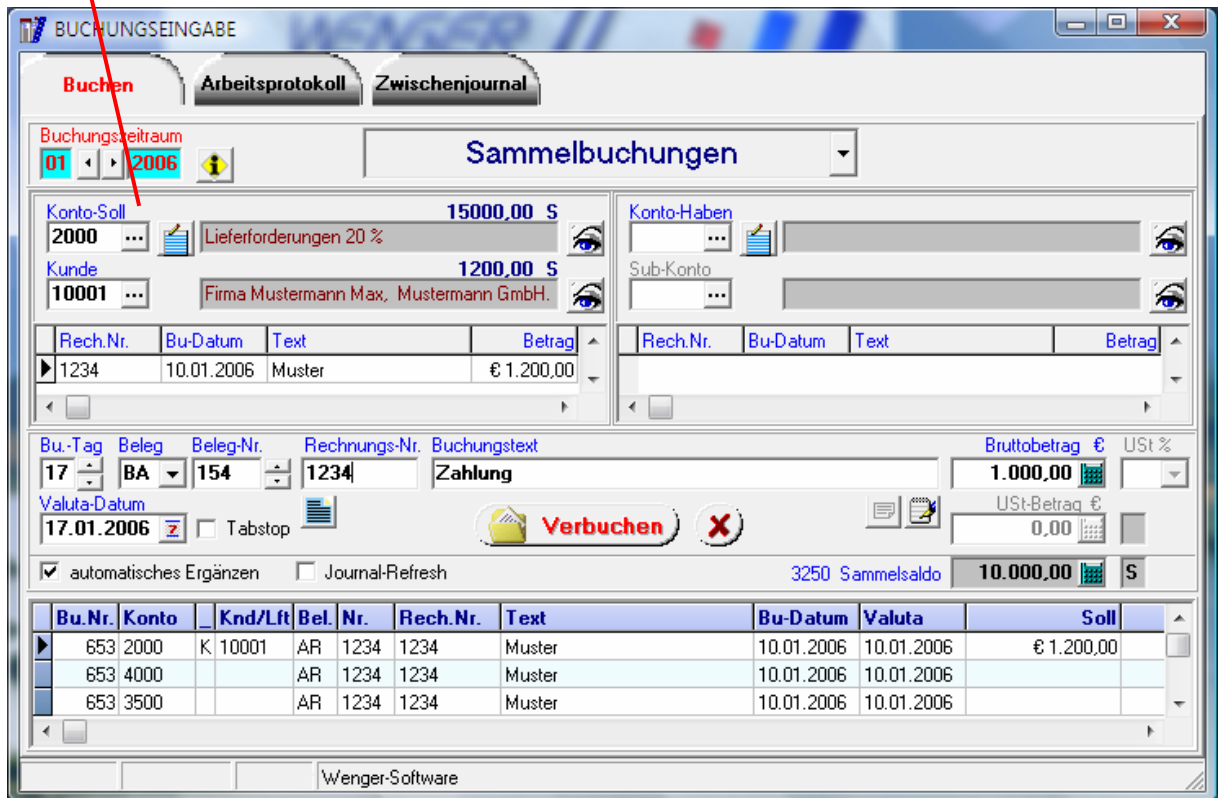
BUCHUNGSEINGABE

Buchen | Arbeitsprotokoll | Zwischenjournal

Buchungszeitraum
01 2006

Sammelbuchungen

Konto-Soll 15000,00 S
2000 ... Lieferforderungen 20 %
Kunde 1200,00 S
10001 ... Firma Mustermann Max, Mustermann GmbH.

| Rech.Nr. | Bu-Datum | Text | Betrag |
|---|---|---|---|
| 1234 | 10.01.2006 | Muster | € 1.200,00 |

Konto-Haben
...
Sub-Konto
...

| Rech.Nr. | Bu-Datum | Text | Betrag |
|---|---|---|---|

Bu.-Tag 17
Beleg BA
Beleg-Nr. 154
Rechnungs-Nr. 1234
Buchungstext Zahlung
Bruttobetrag € 1.000,00
USt %
Valuta-Datum 17.01.2006
Tabstop
Verbuchen
USt-Betrag € 0,00

automatisches Ergänzen
Journal-Refresh
3250 Sammelsaldo 10.000,00 S

| Bu.Nr. | Konto | _ | Knd/Lft | Bel. | Nr. | Rech.Nr. | Text | Bu-Datum | Valuta | Soll |
|---|---|---|---|---|---|---|---|---|---|---|
| 653 | 2000 | K | 10001 | AR | 1234 | 1234 | Muster | 10.01.2006 | 10.01.2006 | € 1.200,00 |
| 653 | 4000 | | | AR | 1234 | 1234 | Muster | 10.01.2006 | 10.01.2006 | |
| 653 | 3500 | | | AR | 1234 | 1234 | Muster | 10.01.2006 | 10.01.2006 | |

Wenger-Software